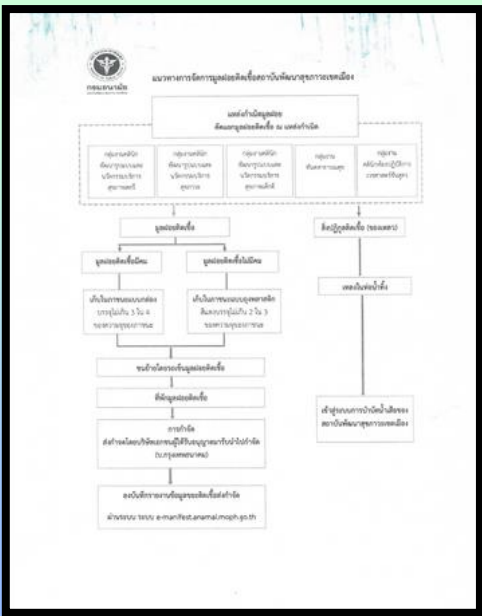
กรมอนามัย

แนวทางการจัดการมูลฝอยติดเชื้อสถาบันพัฒนาสุขภาวะเขตเมือง

แหล่งกำเนิดมูลฝอย
คัดแยกมูลฝอยติดเชื้อ ณ แหล่งกำเนิด

กลุ่มงานพัฒนามาตรฐานและนวัตกรรมบริการสุขภาพสตรี

กลุ่มงานพัฒนามาตรฐานและนวัตกรรมบริการสุขภาพ

กลุ่มงานพัฒนามาตรฐานและนวัตกรรมบริการสุขภาพเด็ก

กลุ่มงาน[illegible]

กลุ่มงาน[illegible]

มูลฝอยติดเชื้อ

สิ่งปฏิกูลติดเชื้อ (ของเหลว)

มูลฝอยติดเชื้อมีคม

มูลฝอยติดเชื้อไม่มีคม

เก็บในภาชนะแบบกล่อง บรรจุไม่เกิน 3 ใน 4 ของความจุของภาชนะ

เก็บในภาชนะแบบถุงพลาสติกสีแดงบรรจุไม่เกิน 2 ใน 3 ของความจุของภาชนะ

เทลงในอ่างน้ำทิ้ง

ขนย้ายโดยรถเข็นมูลฝอยติดเชื้อ

ที่พักมูลฝอยติดเชื้อ

การกำจัด
ส่งกำจัดโดยบริษัทเอกชนผู้ได้รับอนุญาตรับนำไปกำจัด (ก.กรุงเทพมหานคร)

เข้าสู่ระบบการบำบัดน้ำเสียของสถาบันพัฒนาสุขภาวะเขตเมือง

ลงบันทึกรายงานข้อมูลมูลฝอยติดเชื้อส่งกำจัด
ผ่านระบบ ระบบ e-manifest.anamai.moph.go.th